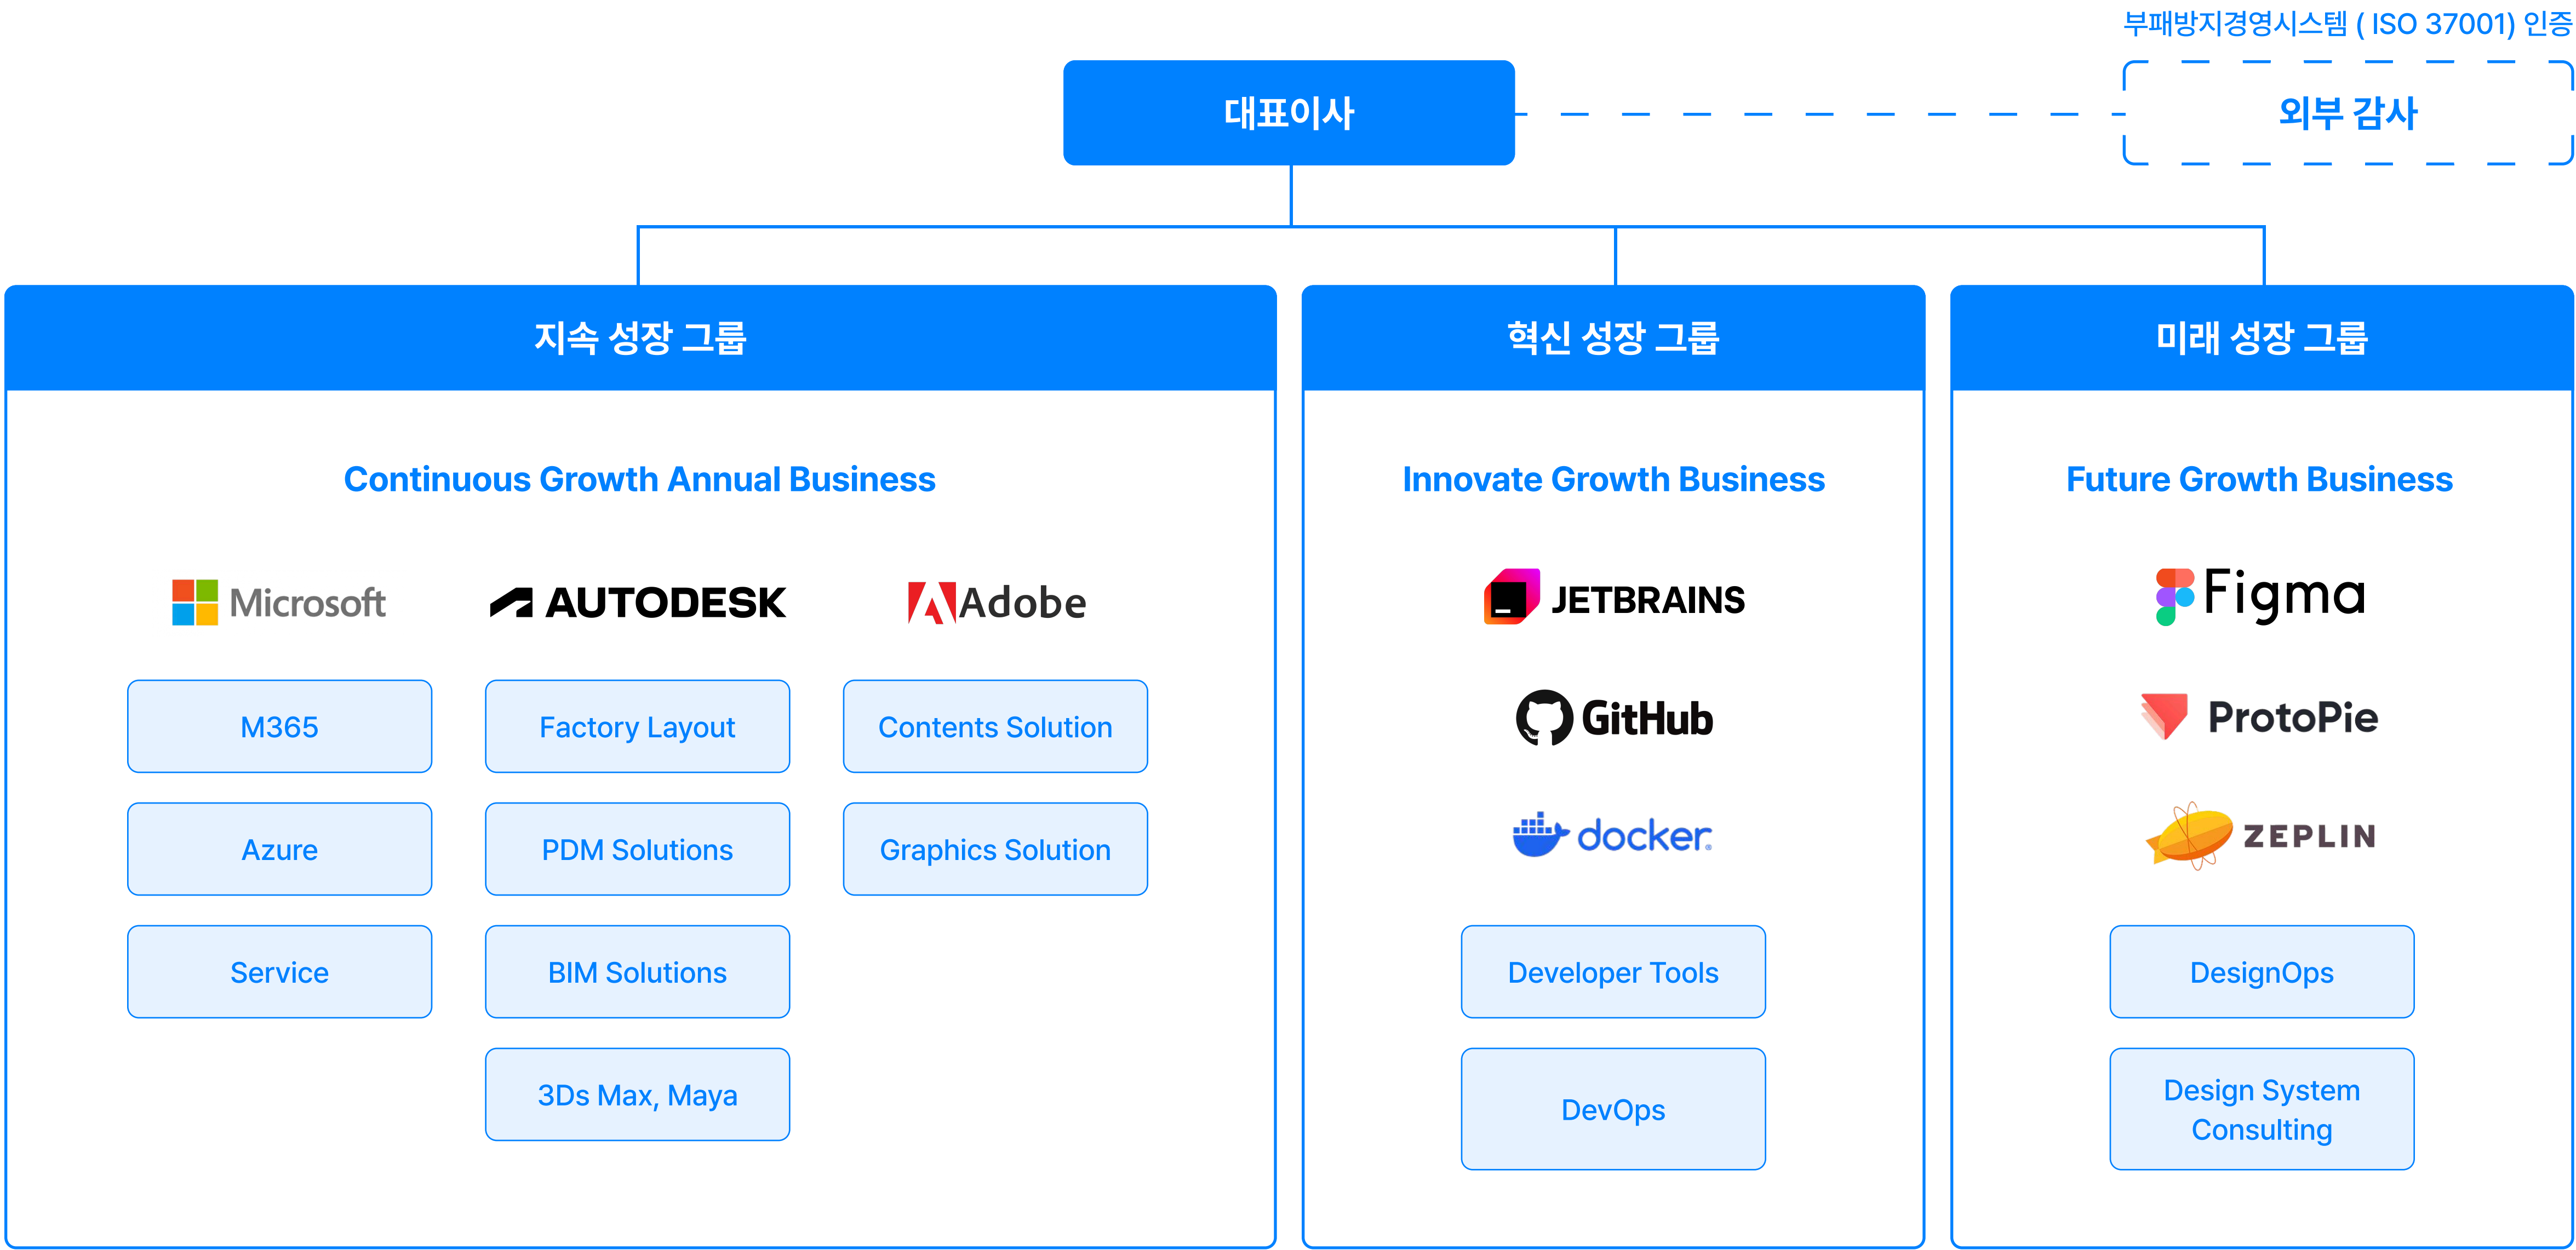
부패방지경영시스템 ( ISO 37001) 인증

대표이사

외부 감사

지속 성장 그룹

Continuous Growth Annual Business

Microsoft

AUTODESK

Adobe

M365

Azure

Service

Factory Layout

PDM Solutions

BIM Solutions

3Ds Max, Maya

Contents Solution

Graphics Solution

혁신 성장 그룹

Innovate Growth Business

JETBRAINS

GitHub

docker

Developer Tools

DevOps

미래 성장 그룹

Future Growth Business

Figma

ProtoPie

ZEPLIN

DesignOps

Design System Consulting